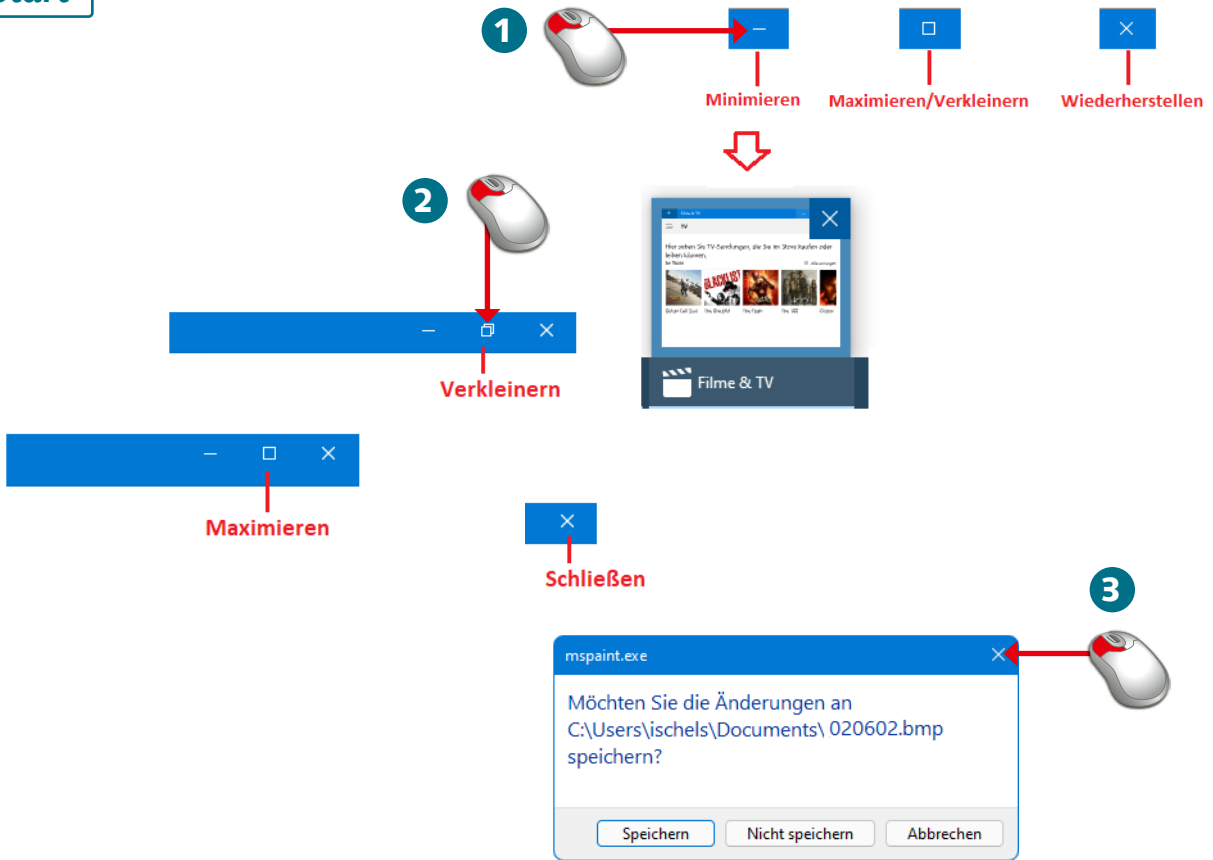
1

Minimieren

Maximieren/Verkleinern

Wiederherstellen

2

Hier sehen Sie TV-Sendungen, die Sie im Store kaufen oder leihen können.

Filme & TV

Verkleinern

Maximieren

Schließen

3

mspaint.exe

Möchten Sie die Änderungen an C:\Users\ischels\Documents\ 020602.bmp speichern?

Speichern

Nicht speichern

Abbrechen